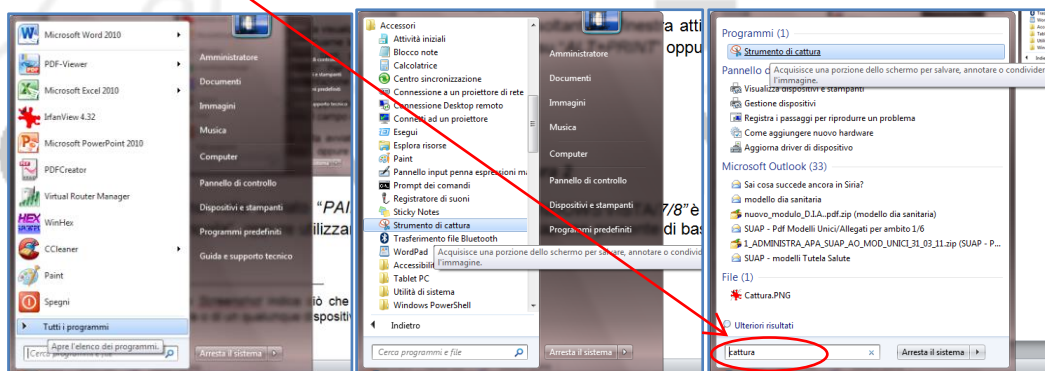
Microsoft Word 2010
PDF-Viewer
Microsoft Excel 2010
IrfanView 4.32
Microsoft PowerPoint 2010
PDFCreator
Virtual Router Manager
WinHex
CCleaner
Paint
Spegni
Tutti i programmi
Apre l'elenco dei programmi.
Cerca programmi e file

Amministratore
Documenti
Immagini
Musica
Computer
Pannello di controllo
Dispositivi e stampanti
Programmi predefiniti
Guida e supporto tecnico
Arresta il sistema

Accessori
Attività iniziali
Blocco note
Calcolatrice
Centro sincronizzazione
Connessione a un proiettore di rete
Connessione Desktop remoto
Connetti ad un proiettore
Esegui
Esplora risorse
Paint
Pannello input penna espressioni ma
Prompt dei comandi
Registratore di suoni
Sticky Notes
Strumento di cattura
Trasferimento file Bluetooth
WordPad
Accessibil
Tablet PC
Utilità di sistema
Windows PowerShell
Indietro
Acquisisce una porzione dello schermo per salvare, annotare o condivid l'immagine.
Cerca programmi e file

Amministratore
Documenti
Immagini
Musica
Computer
Pannello di controllo
Dispositivi e stampanti
Programmi predefiniti
Arresta il sistema

Programmi (1)
Strumento di cattura
Pannello d
Acquisisce una porzione dello schermo per salvare, annotare o condivider l'immagine.
Visualizza dispositivi e stampanti
Gestione dispositivi
Registra i passaggi per riprodurre un problema
Come aggiungere nuovo hardware
Aggiorna driver di dispositivo
Microsoft Outlook (33)
Sai cosa succede ancora in Siria?
modello dia sanitaria
nuovo_modulo_D.I.A..pdf.zip (modello dia sanitaria)
SUAP - Pdf Modelli Unici/Allegati per ambito 1/6
1_ADMINISTRA_APA_SUAP_AO_MOD_UNICI_31_03_11.zip (SUAP - P...
SUAP - modelli Tutela Salute
File (1)
Cattura.PNG
Ulteriori risultati
cattura
Arresta il sistema

ra atti
oppu
"PAI
7/8" è
ilizzar
di bas
Screenshot indica ciò che
spositiv